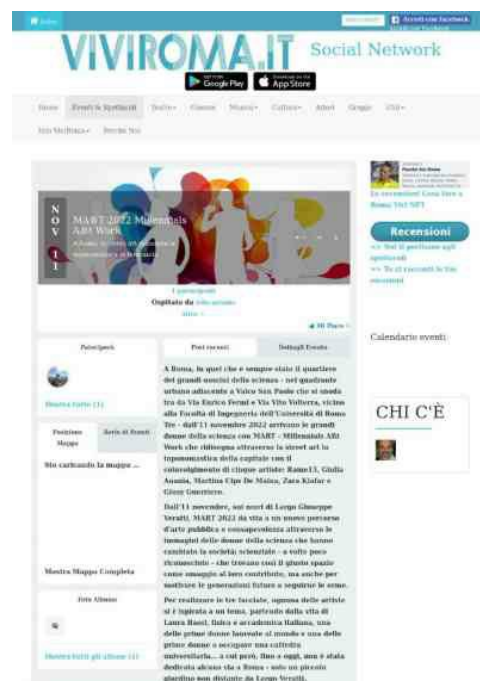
Inizio

Accedi con Facebook

VIVIROMA.IT Social Network

Google Play
App Store

Home Eventi & Spettacoli Teatro Cinema Musica Cultura Arte Gruppi Utili

Sito Mobile Perché Noi

N O V 11 MART 2022 Millennials Art Work

1 partecipanti

Ospitato da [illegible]

Participanti

Mostra tutto (1)

Posizione Mappa

Aree di Eventi

Sto caricando la mappa ...

Mostra Mappa Completa

Foto Album

Mostra tutti gli album (1)

Post recenti

Dettagli Evento

A Roma, in quel che è sempre stato il quartiere dei grandi uomini della scienza - nel quadrante urbano adiacente a Valco San Paolo che si snoda tra via Enrico Fermi e Via Vito Volterra, vicino alla Facoltà di Ingegneria dell'Università di Roma Tre - dall'11 novembre 2022 arrivano le grandi donne della scienza con MART - Millennials ART Work che ridisegna attraverso la street art la toponomastica della capitale con il coinvolgimento di cinque artiste: Rame13, Giulia Ananía, Martina Cipi De Maina, Zara Kisfar e Giosy Guerriero.

Dall'11 novembre, nei muri di Largo Giuseppe Veratti, MART 2022 dà vita a un nuovo percorso d'arte pubblica e consapevolezza attraverso le immagini delle donne della scienza che hanno cambiato la società; scienziate - a volte poco riconosciute - che trovano così il giusto spazio come omaggio al loro contributo, ma anche per motivare le generazioni future a seguirne le orme.

Per realizzare le tre facciate, ognuna delle artiste si è ispirata a un tema, partendo dalla vita di Laura Bassi, fisica e accademica italiana, una delle prime donne laureate al mondo e una delle prime donne a occupare una cattedra universitaria... a cui però, fino a oggi, non è stata dedicata alcuna via a Roma - solo un piccolo giardino non distante da Largo Veratti.

Recensioni

Calendario eventi

CHI C'È